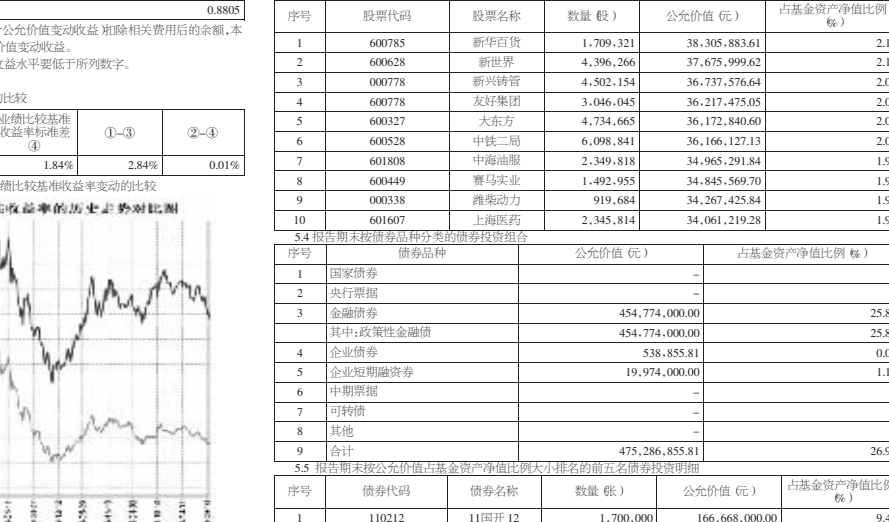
0.8805

公允价值变动收益)扣除相关费用后的余额,本价值变动收益。

益水平要低于所列数字。

比较

| 业绩比较基准收益率标准差④ | ①-③ | ②-④ |
|---|---|---|
| 1.84% | 2.84% | 0.01% |

绩比较基准收益率变动的比较

收益率的历史走势对比图

| 序号 | 股票代码 | 股票名称 | 数量(股) | 公允价值(元) | 占基金资产净值比例(%) |
|---|---|---|---|---|---|
| 1 | 600785 | 新华百货 | 1,709,321 | 38,305,883.61 | 2.1 |
| 2 | 600628 | 新世界 | 4,396,266 | 37,675,999.62 | 2.1 |
| 3 | 000778 | 新兴铸管 | 4,502,154 | 36,737,576.64 | 2.0 |
| 4 | 600778 | 友好集团 | 3,046,045 | 36,217,475.05 | 2.0 |
| 5 | 600327 | 大东方 | 4,734,665 | 36,172,840.60 | 2.0 |
| 6 | 600528 | 中铁二局 | 6,098,841 | 36,166,127.13 | 2.0 |
| 7 | 601808 | 中海油服 | 2,349,818 | 34,965,291.84 | 1.9 |
| 8 | 600449 | 赛马实业 | 1,492,955 | 34,845,569.70 | 1.9 |
| 9 | 000338 | 潍柴动力 | 919,684 | 34,267,425.84 | 1.9 |
| 10 | 601607 | 上海医药 | 2,345,814 | 34,061,219.28 | 1.9 |

5.4 报告期末按债券品种分类的债券投资组合

| 序号 | 债券品种 | 公允价值(元) | 占基金资产净值比例(%) |
|---|---|---|---|
| 1 | 国家债券 | - | |
| 2 | 央行票据 | - | |
| 3 | 金融债券 | 454,774,000.00 | 25.8 |
| | 其中:政策性金融债 | 454,774,000.00 | 25.8 |
| 4 | 企业债券 | 538,855.81 | 0.0 |
| 5 | 企业短期融资券 | 19,974,000.00 | 1.1 |
| 6 | 中期票据 | - | |
| 7 | 可转债 | - | |
| 8 | 其他 | - | |
| 9 | 合计 | 475,286,855.81 | 26.9 |

5.5 报告期末按公允价值占基金资产净值比例大小排名的前五名债券投资明细

| 序号 | 债券代码 | 债券名称 | 数量(张) | 公允价值(元) | 占基金资产净值比例(%) |
|---|---|---|---|---|---|
| 1 | 110212 | 11国开12 | 1,700,000 | 166,668,000.00 | 9.4 |